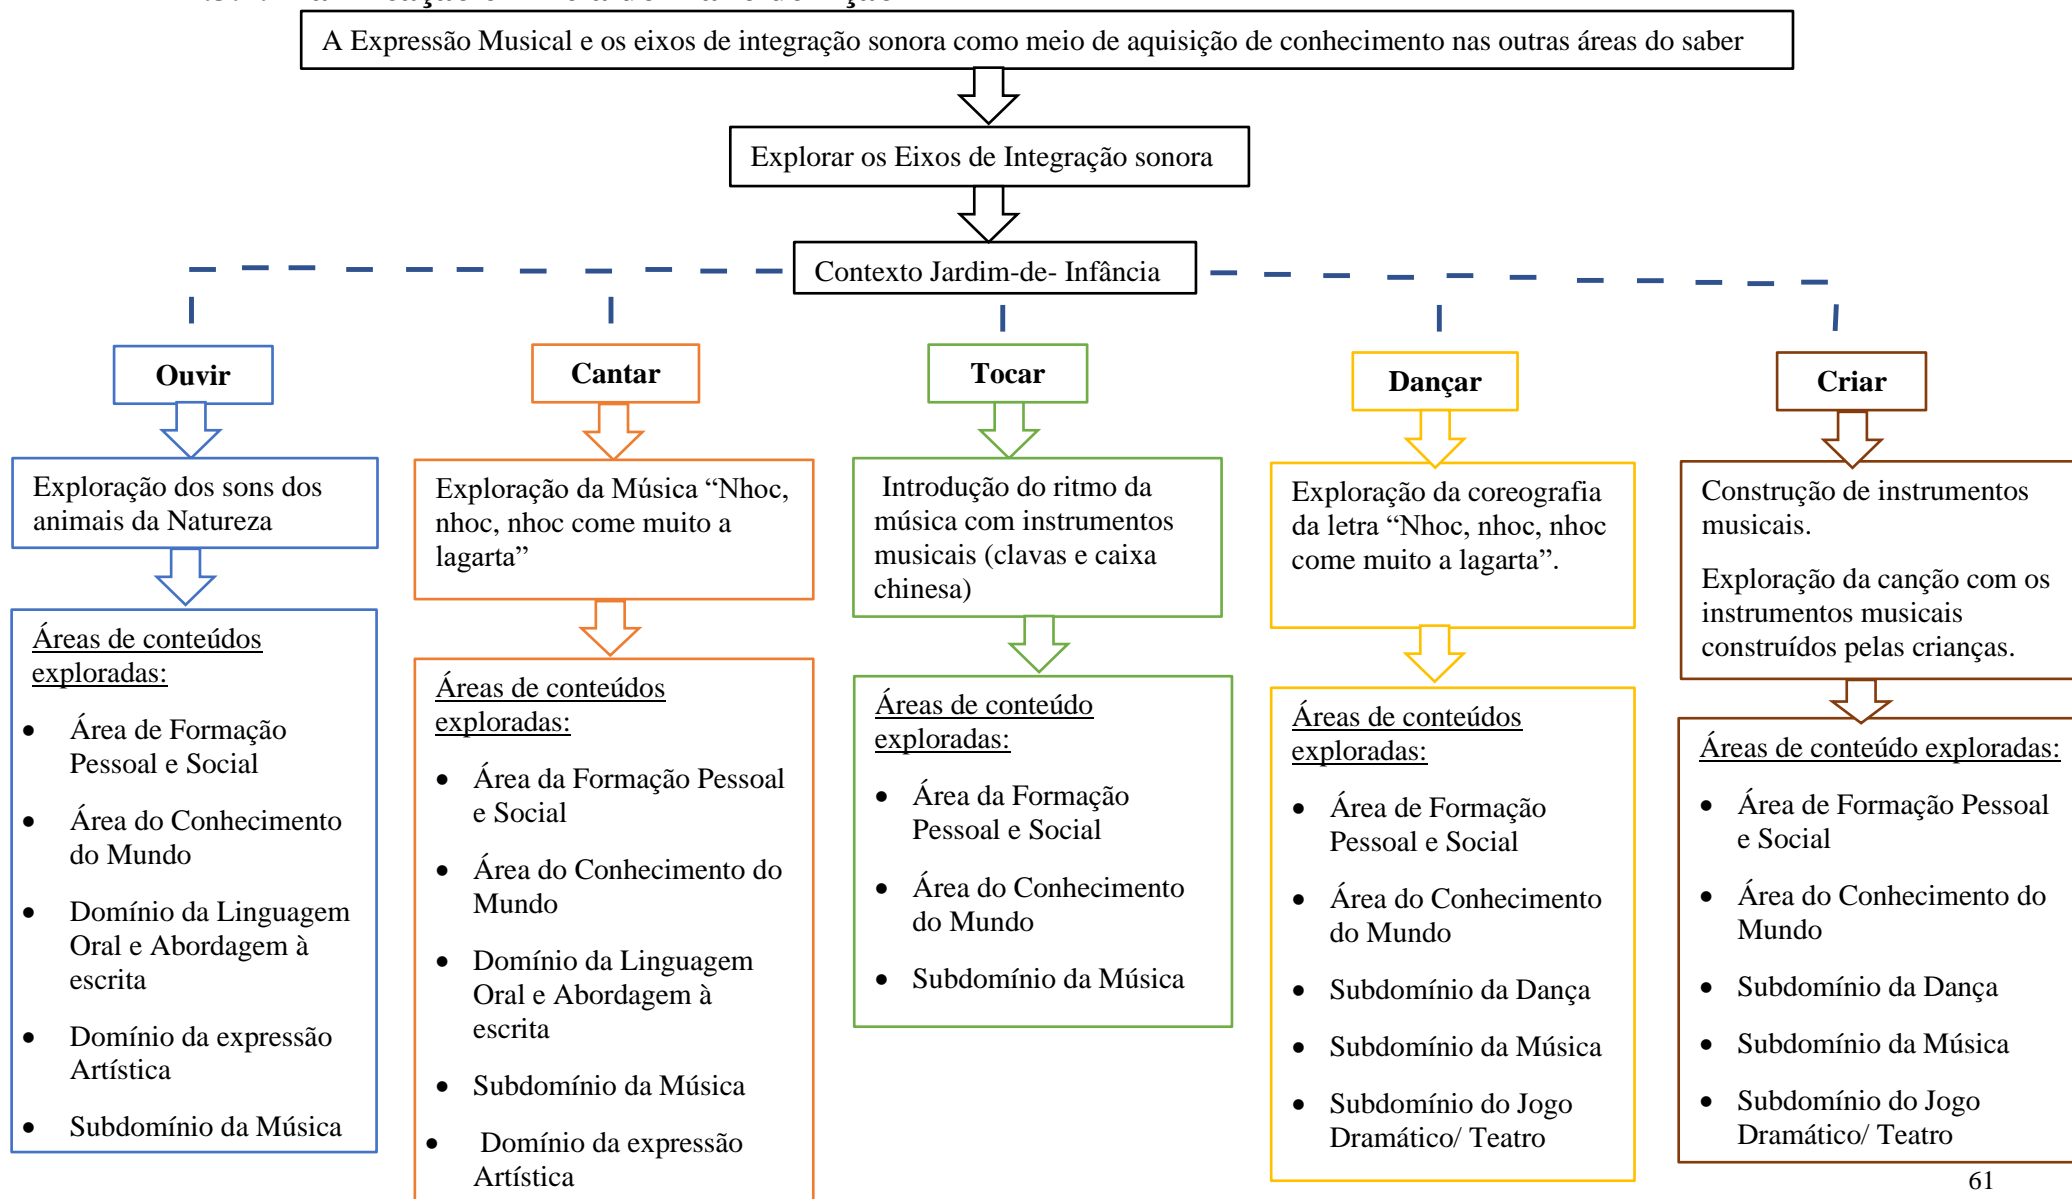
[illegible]

A Expressão Musical e os eixos de integração sonora como meio de aquisição de conhecimento nas outras áreas do saber

Explorar os Eixos de Integração sonora

Contexto Jardim-de- Infância

**Ouvir**

Exploração dos sons dos animais da Natureza

Áreas de conteúdos exploradas:

- Área de Formação Pessoal e Social
- Área do Conhecimento do Mundo
- Domínio da Linguagem Oral e Abordagem à escrita
- Domínio da expressão Artística
- Subdomínio da Música

**Cantar**

Exploração da Música "Nhoc, nhoc, nhoc come muito a lagarta"

Áreas de conteúdos exploradas:

- Área da Formação Pessoal e Social
- Área do Conhecimento do Mundo
- Domínio da Linguagem Oral e Abordagem à escrita
- Subdomínio da Música
- Domínio da expressão Artística

**Tocar**

Introdução do ritmo da música com instrumentos musicais (clavas e caixa chinesa)

Áreas de conteúdo exploradas:

- Área da Formação Pessoal e Social
- Área do Conhecimento do Mundo
- Subdomínio da Música

**Dançar**

Exploração da coreografia da letra "Nhoc, nhoc, nhoc come muito a lagarta".

Áreas de conteúdos exploradas:

- Área de Formação Pessoal e Social
- Área do Conhecimento do Mundo
- Subdomínio da Dança
- Subdomínio da Música
- Subdomínio do Jogo Dramático/ Teatro

**Criar**

Construção de instrumentos musicais.

Exploração da canção com os instrumentos musicais construídos pelas crianças.

Áreas de conteúdo exploradas:

- Área de Formação Pessoal e Social
- Área do Conhecimento do Mundo
- Subdomínio da Dança
- Subdomínio da Música
- Subdomínio do Jogo Dramático/ Teatro

61